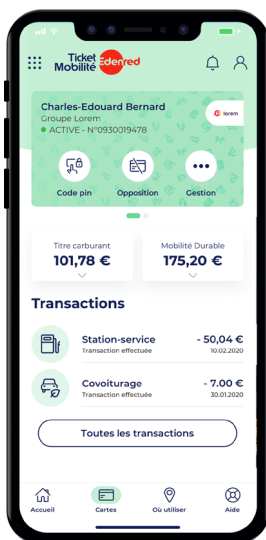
Ticket Mobilité Edenred

Charles-Edouard Bernard
Groupe Lorem
• ACTIVE - N°0930019478

lorem

Code pin
Opposition
Gestion

Titre carburant
101,78 €

Mobilité Durable
175,20 €

Transactions

Station-service
Transaction effectuée
- 50,04 €
10.02.2020

Covoiturage
Transaction effectuée
- 7.00 €
30.01.2020

Toutes les transactions

Accueil
Cartes
Où utiliser
Aide